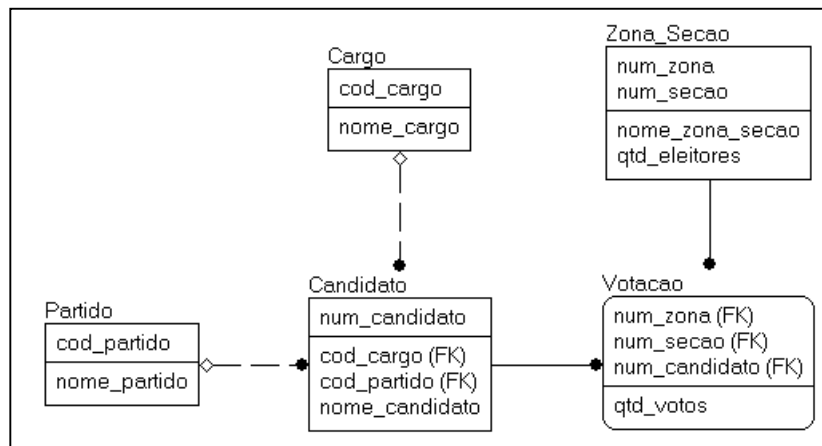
Cargo
cod_cargo
nome_cargo

Zona_Secao
num_zona
num_secao
nome_zona_secao
qtd_eleitores

Partido
cod_partido
nome_partido

Candidato
num_candidato
cod_cargo (FK)
cod_partido (FK)
nome_candidato

Votacao
num_zona (FK)
num_secao (FK)
num_candidato (FK)
qtd_votos